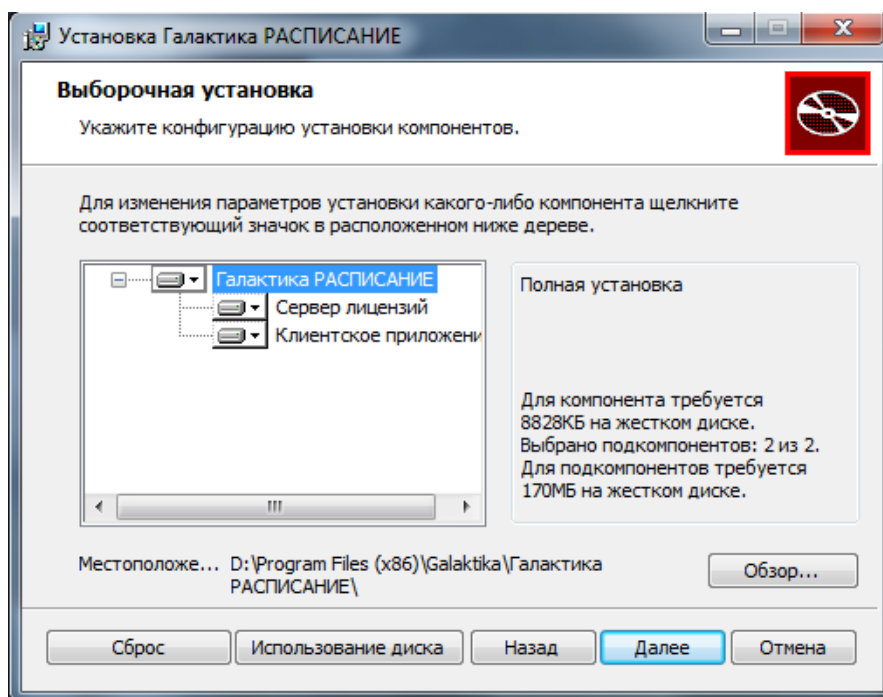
Установка Галактика РАСПИСАНИЕ

Выборочная установка

Укажите конфигурацию установки компонентов.

Для изменения параметров установки какого-либо компонента щелкните соответствующий значок в расположенном ниже дереве.

Галактика РАСПИСАНИЕ
Сервер лицензий
Клиентское приложени

Полная установка

Для компонента требуется 8828КБ на жестком диске.
Выбрано подкомпонентов: 2 из 2.
Для подкомпонентов требуется 170МБ на жестком диске.

Местоположе... D:\Program Files (x86)\Galaktika\Галактика РАСПИСАНИЕ\

Обзор...

Сброс
Использование диска
Назад
Далее
Отмена